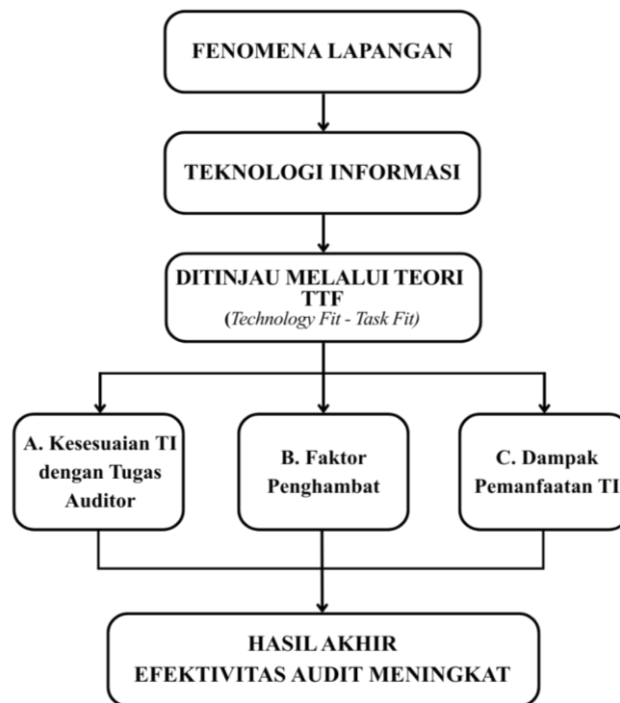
FENOMENA LAPANGAN

TEKNOLOGI INFORMASI

DITINJAU MELALUI TEORI TTF
(Technology Fit - Task Fit)

A. Kesesuaian TI dengan Tugas Auditor

B. Faktor Penghambat

C. Dampak Pemanfaatan TI

HASIL AKHIR
EFEKTIVITAS AUDIT MENINGKAT